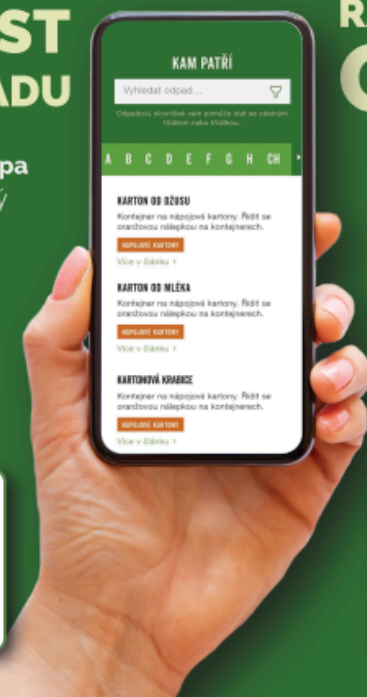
ST
ADU

pa

R
C

KAM PATŘÍ

Vyhledat odpad...

Odpadový slovníček vám pomůže stát se závrum třídění nebo třídičkou.

A B C D E F G H CH

KARTON OD DŽUSU

Kontejner na nápojové kartony. Řiďit se oranžovou nálepkou na kontejnerech.

NÁPOJOVÉ KARTONY

Více v článku >

KARTON OD MLÉKA

Kontejner na nápojové kartony. Řiďit se oranžovou nálepkou na kontejnerech.

NÁPOJOVÉ KARTONY

Více v článku >

KARTONOVÁ KRABICE

Kontejner na nápojové kartony. Řiďit se oranžovou nálepkou na kontejnerech.

NÁPOJOVÉ KARTONY

Více v článku >